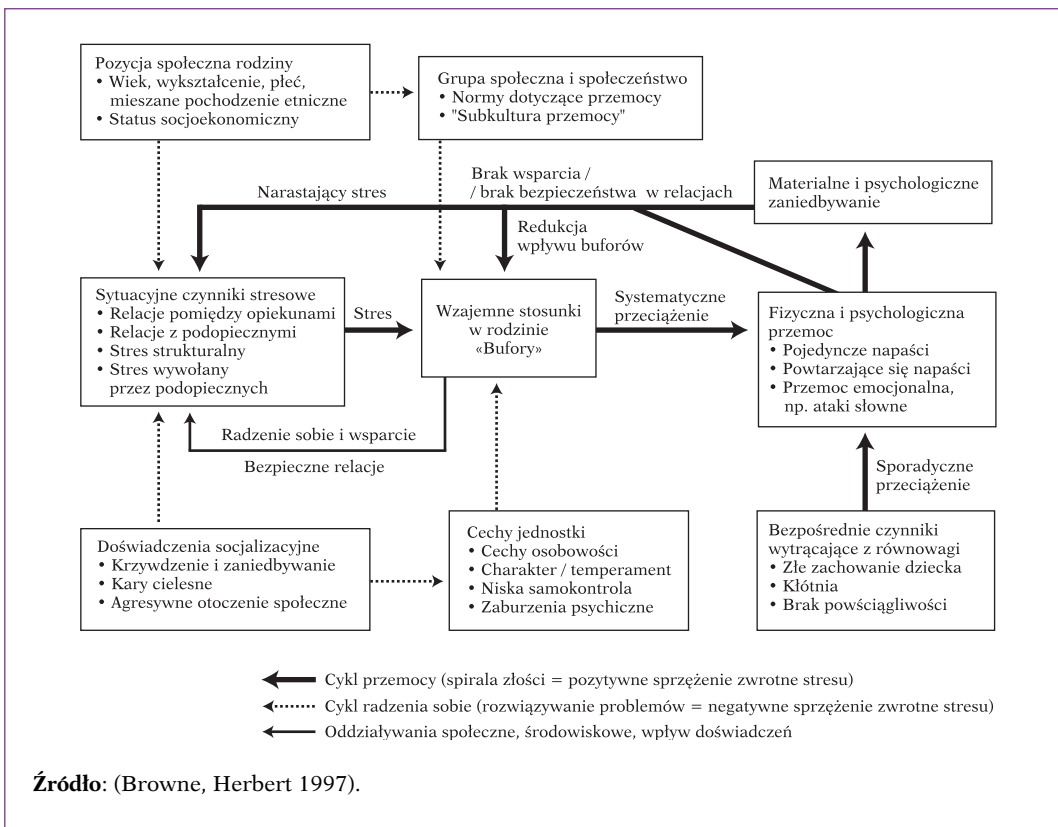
Pozycja społeczna rodziny
• Wiek, wykształcenie, płeć, mieszane pochodzenie etniczne
• Status socjoekonomiczny

Grupa społeczna i społeczeństwo
• Normy dotyczące przemocy
• "Subkultura przemocy"

Narastający stres

Brak wsparcia / / brak bezpieczeństwa w relacjach

Materialne i psychologiczne zaniedbywanie

Redukcja wpływu buforów

Sytuacyjne czynniki stresowe
• Relacje pomiędzy opiekunami
• Relacje z podopiecznymi
• Stres strukturalny
• Stres wywołany przez podopiecznych

Stres

Wzajemne stosunki w rodzinie «Bufory»

Systematyczne przeciążenie

Fizyczna i psychologiczna przemoc
• Pojedyncze napaści
• Powtarzające się napaści
• Przemoc emocjonalna, np. ataki słowne

Radzenie sobie i wsparcie

Bezpieczne relacje

Sporadyczne przeciążenie

Doświadczenia socjalizacyjne
• Krzywdzenie i zaniedbywanie
• Kary cielesne
• Agresywne otoczenie społeczne

Cechy jednostki
• Cechy osobowości
• Charakter / temperament
• Niska samokontrola
• Zaburzenia psychiczne

Bezpośrednie czynniki wytrącające z równowagi
• Złe zachowanie dziecka
• Kłótnia
• Brak powściągliwości

Cykl przemocy (spirala złości = pozytywne sprzężenie zwrotne stresu)
Cykl radzenia sobie (rozwiązywanie problemów = negatywne sprzężenie zwrotne stresu)
Oddziaływania społeczne, środowiskowe, wpływ doświadczeń

**Źródło**: (Browne, Herbert 1997).